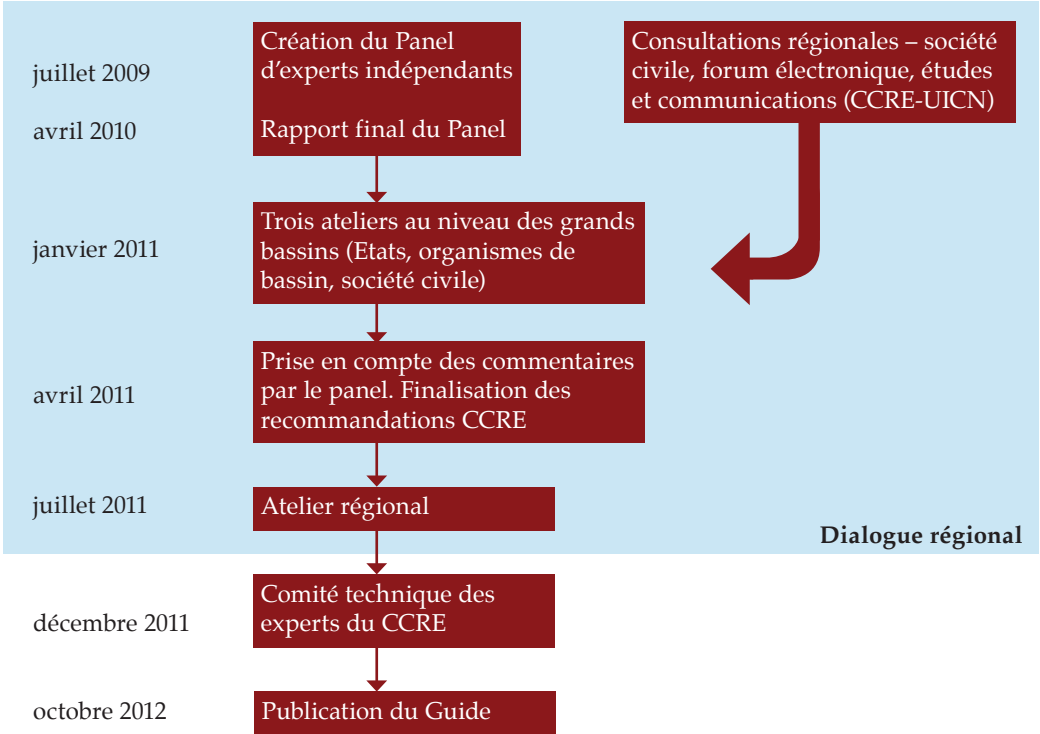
juillet 2009

Création du Panel d'experts indépendants

Consultations régionales – société civile, forum électronique, études et communications (CCRE-UICN)

avril 2010

Rapport final du Panel

janvier 2011

Trois ateliers au niveau des grands bassins (Etats, organismes de bassin, société civile)

avril 2011

Prise en compte des commentaires par le panel. Finalisation des recommandations CCRE

juillet 2011

Atelier régional

Dialogue régional

décembre 2011

Comité technique des experts du CCRE

octobre 2012

Publication du Guide